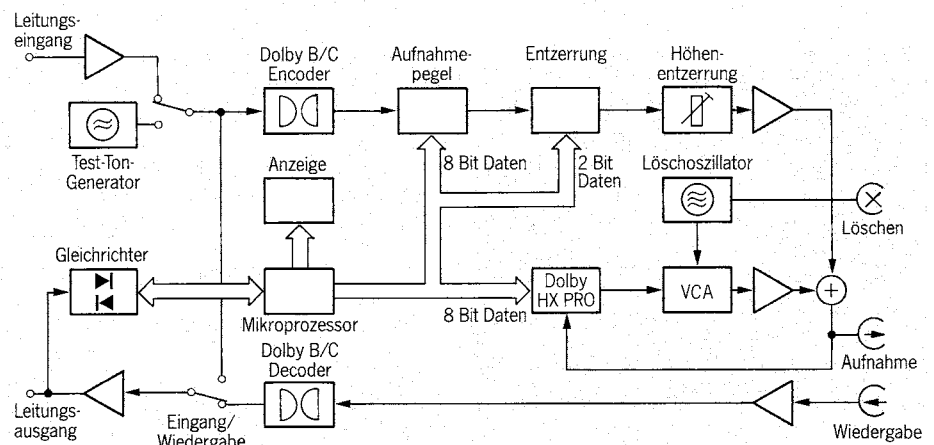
Leitungseingang

Test-Ton-Generator

Dolby B/C Encoder

Aufnahmepegel

Entzerrung

Höhenentzerrung

Anzeige

8 Bit Daten

2 Bit Daten

Löschoszillator

Löschen

Gleichrichter

Mikroprozessor

8 Bit Daten

Dolby HX PRO

VCA

Aufnahme

Dolby B/C Decoder

Leitungsausgang

Eingang/ Wiedergabe

Wiedergabe